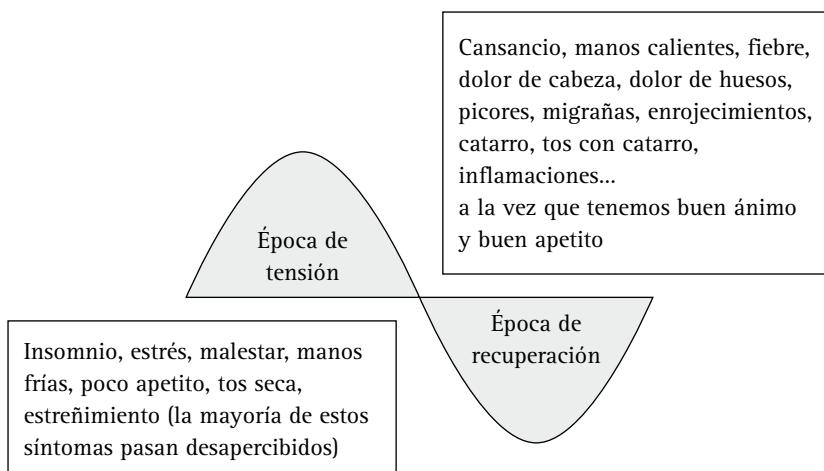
Cansancio, manos calientes, fiebre, dolor de cabeza, dolor de huesos, picores, migrañas, enrojecimientos, catarro, tos con catarro, inflamaciones...
a la vez que tenemos buen ánimo y buen apetito

Época de tensión

Época de recuperación

Insomnio, estrés, malestar, manos frías, poco apetito, tos seca, estreñimiento (la mayoría de estos síntomas pasan desapercibidos)